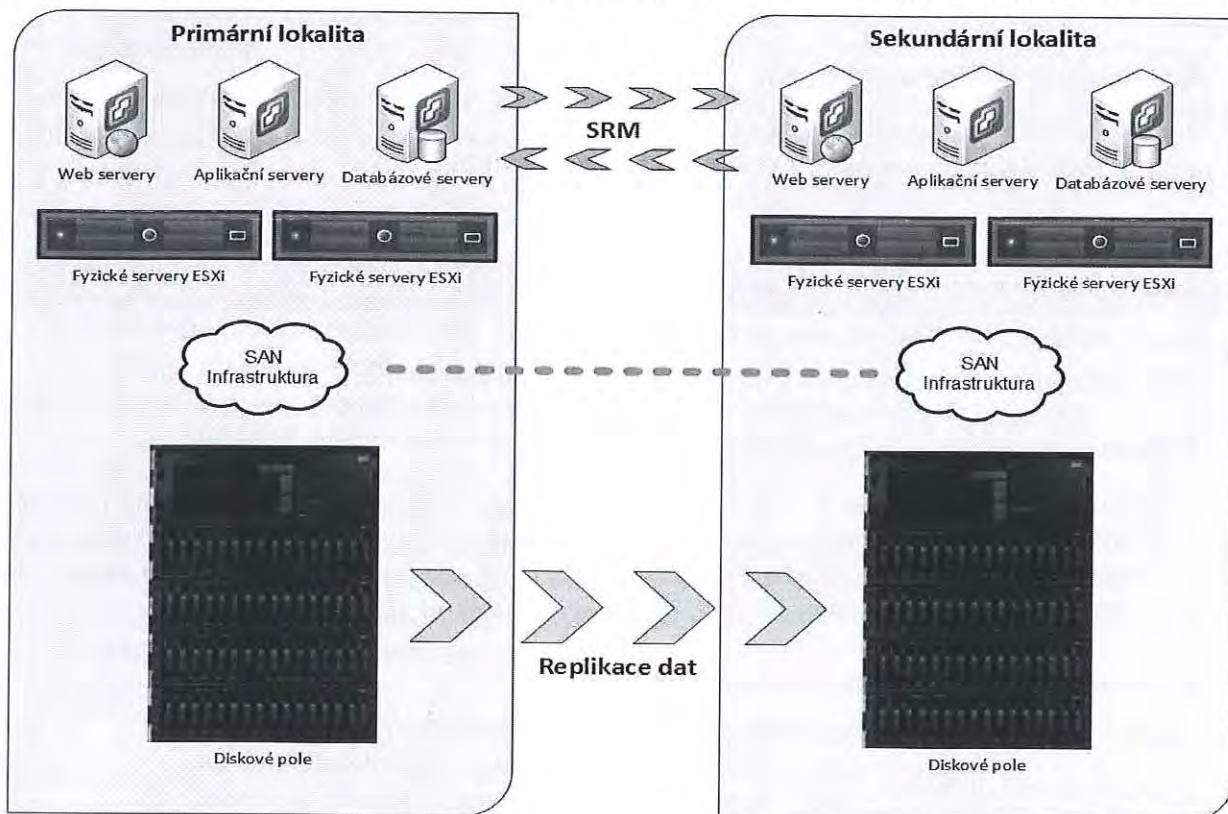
Primární lokalita

Web servery

Aplikační servery

Databázové servery

Fyzické servery ESXi

Fyzické servery ESXi

SAN Infrastruktura

Diskové pole

SRM

Replikace dat

Sekundární lokalita

Web servery

Aplikační servery

Databázové servery

Fyzické servery ESXi

Fyzické servery ESXi

SAN Infrastruktura

Diskové pole